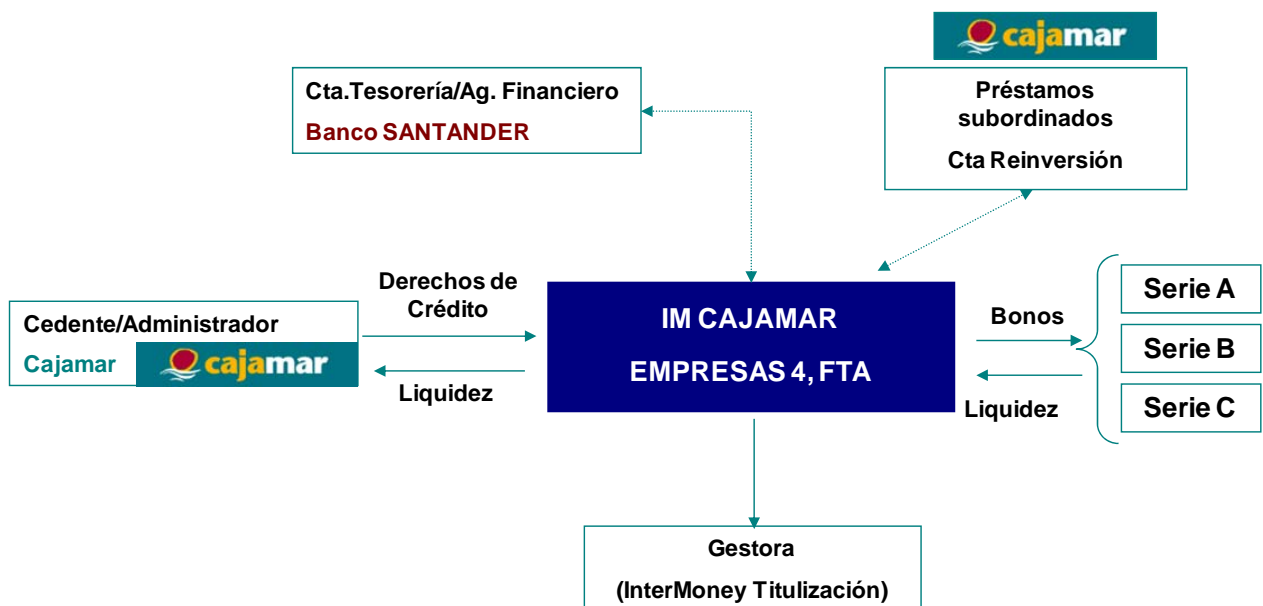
cajamar

Cta.Tesorería/Ag. Financiero
Banco SANTANDER

Préstamos subordinados
Cta Reinversión

Derechos de Crédito

Cedente/Administrador
Cajamar cajamar

Liquidez

IM CAJAMAR
EMPRESAS 4, FTA

Bonos

Liquidez

Serie A
Serie B
Serie C

Gestora
(InterMoney Titulización)